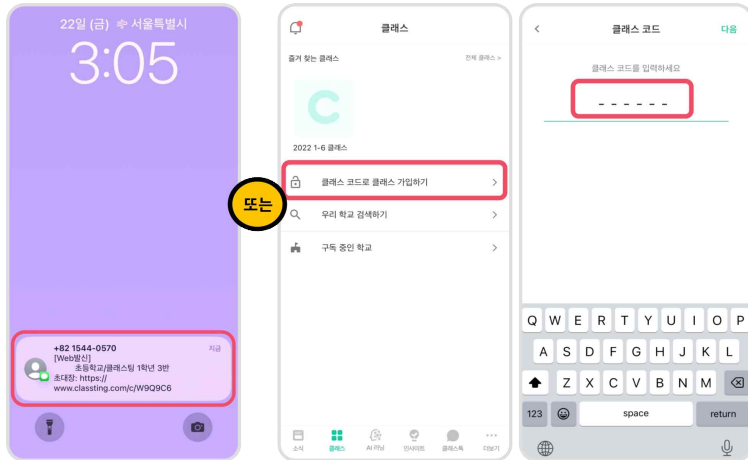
22일 (금) 서울특별시

3:05

+82 1544-0570
[Web발신]
초등학교/클래스팅 1학년 3반
초대장: https://
www.classting.com/c/W9Q9C6

지금

또는

클래스

즐겨 찾는 클래스

전체 클래스 >

C

2022 1-6 클래스

클래스 코드로 클래스 가입하기

우리 학교 검색하기

구독 중인 학교

소식

클래스

AI 러닝

인사이트

클래스톡

더보기

<

클래스 코드

다음

클래스 코드를 입력하세요

- - - - - -

Q W E R T Y U I O P

A S D F G H J K L

Z X C V B N M

123

space

return